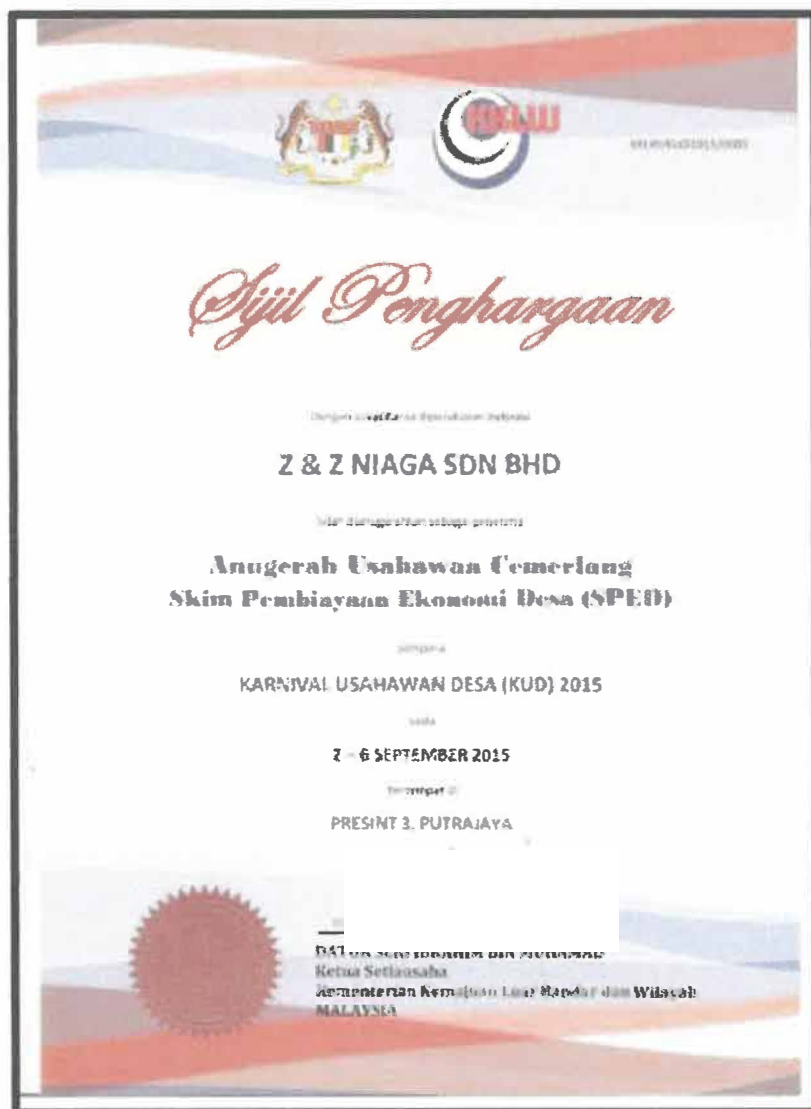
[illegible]

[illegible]

Sijil Penghargaan

Dengan sukacitanya disampaikan kepada

Z & Z NIAGA SDN BHD

telah dianugerahkan sebagai penerima

Anugerah Usahawan Cemerlang
Skim Pembiayaan Ekonomi Desa (SPED)

sempena

KARNIVAL USAHAWAN DESA (KUD) 2015

pada

2 - 6 SEPTEMBER 2015

bertempat di

PRESINT 3, PUTRAJAYA

DAT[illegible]
Ketua Setiausaha
Kementerian Kemajuan Luar Bandar dan Wilayah
MALAYSIA